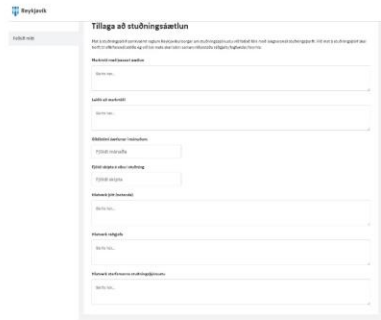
Reykjavík

Tillaga að stuðningsáætlun

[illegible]

Markmið með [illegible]

Skrifa hér...

Leiðir að markmiði

Skrifa hér...

Áætlaður tímafjöldi

Fjöldi mánaða

Fjöldi skipta

Fjöldi skipta

Hlutverk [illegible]

Skrifa hér...

Hlutverk ráðgjafa

Skrifa hér...

Hlutverk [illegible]

Skrifa hér...